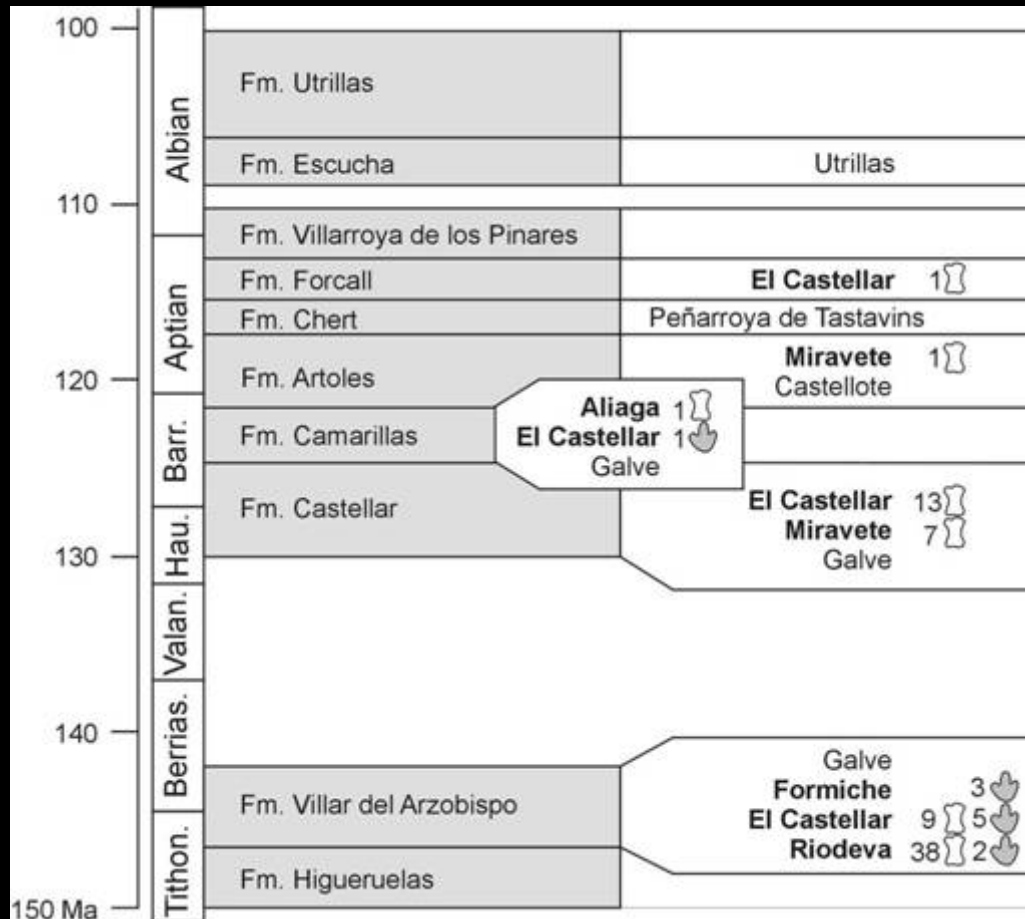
100
110
120
130
140
150 Ma

Albian
Aptian
Barr.
Hau.
Valan.
Berrias.
Tithon.

Fm. Utrillas
Fm. Escucha
Fm. Villarroya de los Pinares
Fm. Forcall
Fm. Chert
Fm. Artoles
Fm. Camarillas
Fm. Castellar
Fm. Villar del Arzobispo
Fm. Higueruelas

Utrillas
**El Castellar** 1
Peñarroya de Tastavins
**Miravete** 1
Castellote
**Aliaga** 1
**El Castellar** 1
Galve
**El Castellar** 13
**Miravete** 7
Galve
Galve
**Formiche** 3
**El Castellar** 9 5
**Riodeva** 38 2